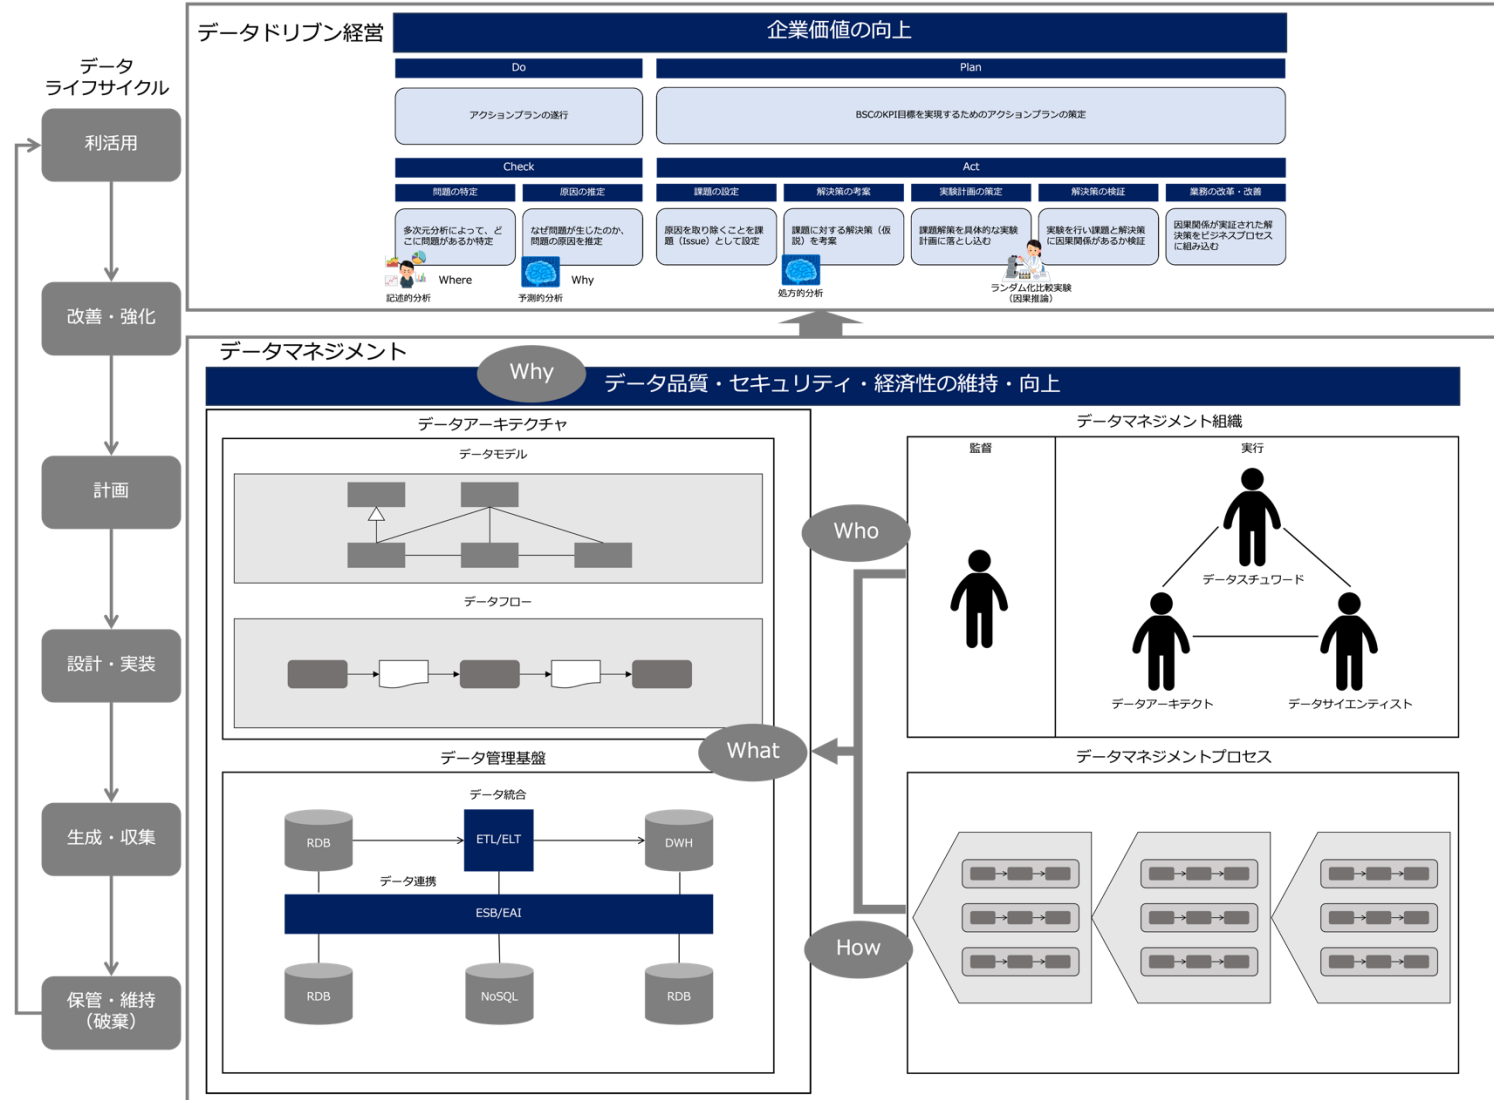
データ
ライフサイクル

利活用

改善・強化

計画

設計・実装

生成・収集

保管・維持
（破棄）

データドリブン経営

企業価値の向上

Do

Plan

アクションプランの遂行

BSCのKPI目標を実現するためのアクションプランの策定

Check

Act

問題の特定

原因の推定

課題の設定

解決策の考案

実験計画の策定

解決策の検証

業務の改革・改善

多次元分析によって、どこに問題があるか特定

なぜ問題が生じたのか、問題の原因を推定

原因を取り除くことを課題（Issue）として設定

課題に対する解決策（仮説）を考案

課題解決策を具体的な実験計画に落とし込む

実験を行い課題と解決策に因果関係があるか検証

因果関係が実証された解決策をビジネスプロセスに組み込む

Where

記述的分析

Why

予測的分析

処方的分析

ランダム化比較実験
（因果推論）

データマネジメント

Why

データ品質・セキュリティ・経済性の維持・向上

データアーキテクチャ

データモデル

データフロー

データマネジメント組織

監督

実行

Who

データスチュワード

データアーキテクト

データサイエンティスト

What

データ管理基盤

データ統合

RDB

ETL/ELT

DWH

データ連携

ESB/EAI

RDB

NoSQL

RDB

データマネジメントプロセス

How